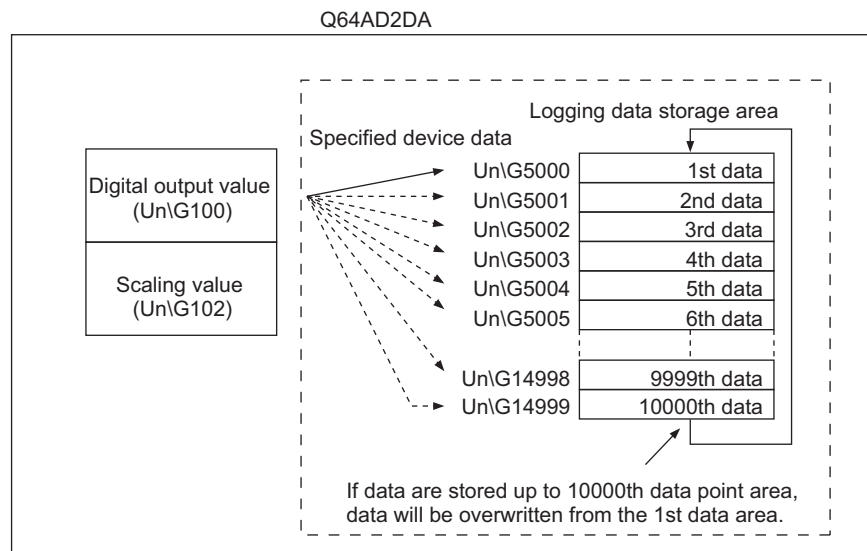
Q64AD2DA

Digital output value (Un\G100)

Scaling value (Un\G102)

Specified device data

Logging data storage area

| | |
|---|---|
| Un\G5000 | 1st data |
| Un\G5001 | 2nd data |
| Un\G5002 | 3rd data |
| Un\G5003 | 4th data |
| Un\G5004 | 5th data |
| Un\G5005 | 6th data |
| Un\G14998 | 9999th data |
| Un\G14999 | 10000th data |

If data are stored up to 10000th data point area, data will be overwritten from the 1st data area.